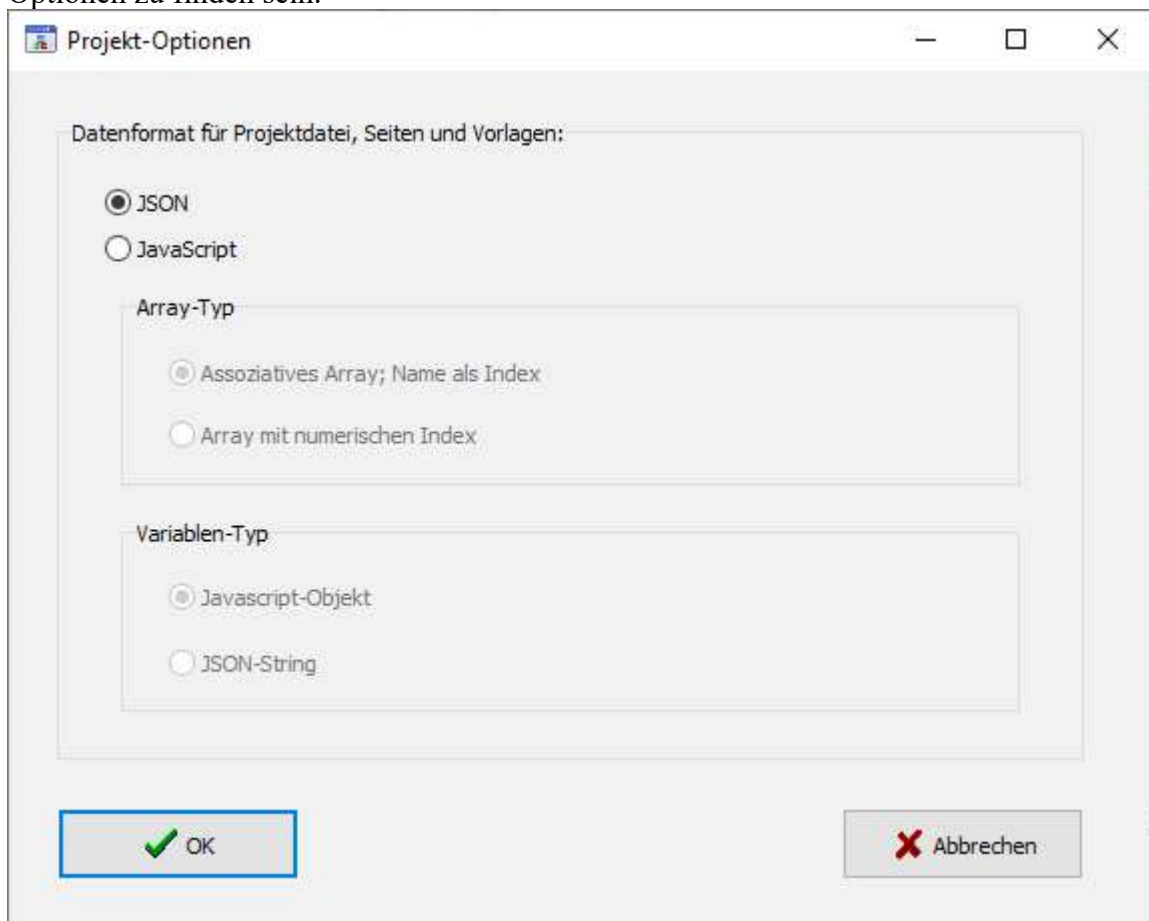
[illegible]

Projekt-Optionen

Datenformat für Projektdatei, Seiten und Vorlagen:

JSON

JavaScript

Array-Typ

Assoziatives Array; Name als Index

Array mit numerischen Index

Variablen-Typ

Javascript-Objekt

JSON-String

OK

Abbrechen